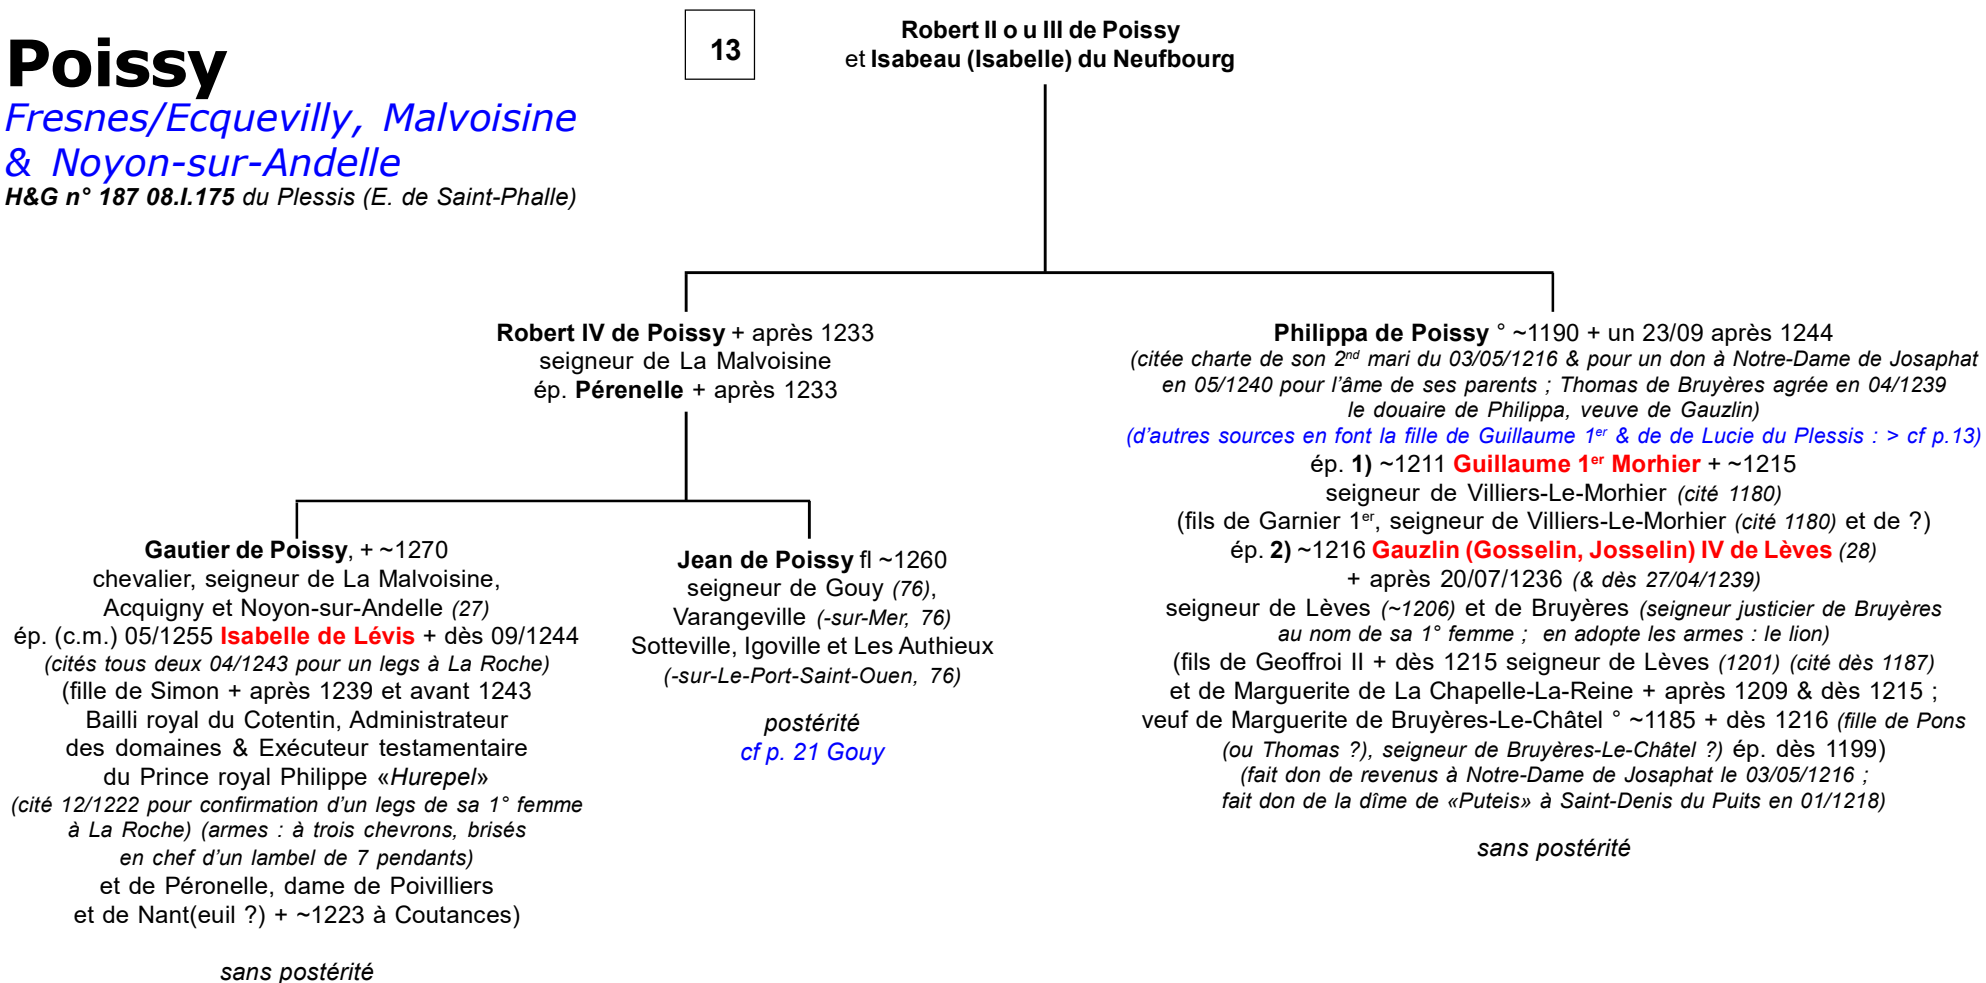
Poissy
Fresnes/Ecquevilly, Malvoisine & Noyon-sur-Andelle
H&G n° 187 08.I.175 du Plessis (E. de Saint-Phalle)

13

Robert II o u III de Poissy
et Isabeau (Isabelle) du Neufbourg

Robert IV de Poissy + après 1233
seigneur de La Malvoisine
ép. Pérenelle + après 1233

Gautier de Poissy, + ~1270
chevalier, seigneur de La Malvoisine, Acquigny et Noyon-sur-Andelle (27)
ép. (c.m.) 05/1255 Isabelle de Lévis + dès 09/1244
(cités tous deux 04/1243 pour un legs à La Roche)
(fille de Simon + après 1239 et avant 1243 Bailli royal du Cotentin, Administrateur des domaines & Exécuteur testamentaire du Prince royal Philippe «Hurepel»
(cité 12/1222 pour confirmation d'un legs de sa 1° femme à La Roche) (armes : à trois chevrons, brisés en chef d'un lambel de 7 pendants)
et de Péronelle, dame de Poivilliers et de Nant(euil ?) + ~1223 à Coutances)

sans postérité

Jean de Poissy fl ~1260
seigneur de Gouy (76), Varangeville (-sur-Mer, 76)
Sotteville, Igoville et Les Authieux (-sur-Le-Port-Saint-Ouen, 76)

postérité
cf p. 21 Gouy

Philippa de Poissy ° ~1190 + un 23/09 après 1244
(citée charte de son 2$^{nd}$ mari du 03/05/1216 & pour un don à Notre-Dame de Josaphat en 05/1240 pour l'âme de ses parents ; Thomas de Bruyères agrée en 04/1239 le douaire de Philippa, veuve de Gauzlin)
(d'autres sources en font la fille de Guillaume 1$^{er}$ & de de Lucie du Plessis : > cf p.13)
ép. 1) ~1211 Guillaume 1$^{er}$ Morhier + ~1215
seigneur de Villiers-Le-Morhier (cité 1180)
(fils de Garnier 1$^{er}$, seigneur de Villiers-Le-Morhier (cité 1180) et de ?)
ép. 2) ~1216 Gauzlin (Gosselin, Josselin) IV de Lèves (28)
+ après 20/07/1236 (& dès 27/04/1239)
seigneur de Lèves (~1206) et de Bruyères (seigneur justicier de Bruyères au nom de sa 1° femme ; en adopte les armes : le lion)
(fils de Geoffroi II + dès 1215 seigneur de Lèves (1201) (cité dès 1187) et de Marguerite de La Chapelle-La-Reine + après 1209 & dès 1215 ;
veuf de Marguerite de Bruyères-Le-Châtel ° ~1185 + dès 1216 (fille de Pons (ou Thomas ?), seigneur de Bruyères-Le-Châtel ?) ép. dès 1199)
(fait don de revenus à Notre-Dame de Josaphat le 03/05/1216 ; fait don de la dîme de «Puteis» à Saint-Denis du Puits en 01/1218)

sans postérité